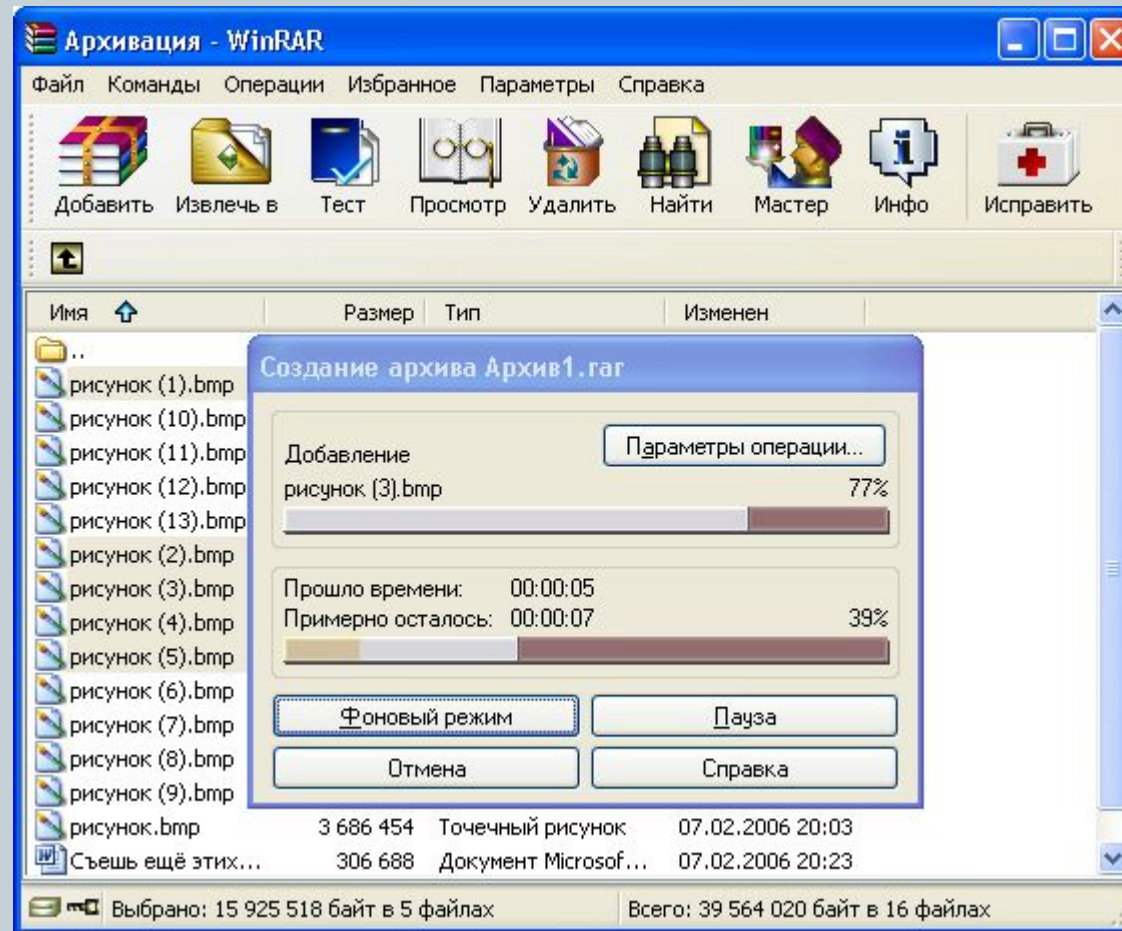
Архивация - WinRAR

Файл Команды Операции Избранное Параметры Справка

Добавить Извлечь в Тест Просмотр Удалить Найти Мастер Инфо Исправить

| Имя | Размер | Тип | Изменен |
|---|---|---|---|
| .. | | | |
| рисунок (1).bmp | | | |
| рисунок (10).bmp | | | |
| рисунок (11).bmp | | | |
| рисунок (12).bmp | | | |
| рисунок (13).bmp | | | |
| рисунок (2).bmp | | | |
| рисунок (3).bmp | | | |
| рисунок (4).bmp | | | |
| рисунок (5).bmp | | | |
| рисунок (6).bmp | | | |
| рисунок (7).bmp | | | |
| рисунок (8).bmp | | | |
| рисунок (9).bmp | | | |
| рисунок.bmp | 3 686 454 | Точечный рисунок | 07.02.2006 20:03 |
| Съешь ещё этих... | 306 688 | Документ Microsof... | 07.02.2006 20:23 |

Создание архива Архив1.rar

Параметры операции...

Добавление
рисунок (3).bmp 77%

Прошло времени: 00:00:05
Примерно осталось: 00:00:07 39%

Фоновый режим
Пауза
Отмена
Справка

Выбрано: 15 925 518 байт в 5 файлах
Всего: 39 564 020 байт в 16 файлах